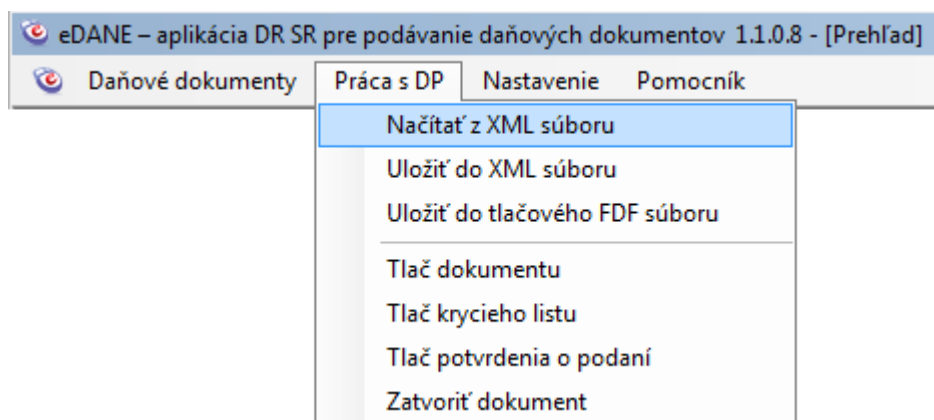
eDANE – aplikácia DR SR pre podávanie daňových dokumentov 1.1.0.8 - [Prehľad]

Daňové dokumenty Práca s DP Nastavenie Pomocník

Načítať z XML súboru
Uložiť do XML súboru
Uložiť do tlačového FDF súboru
Tlač dokumentu
Tlač krycieho listu
Tlač potvrdenia o podaní
Zatvoriť dokument